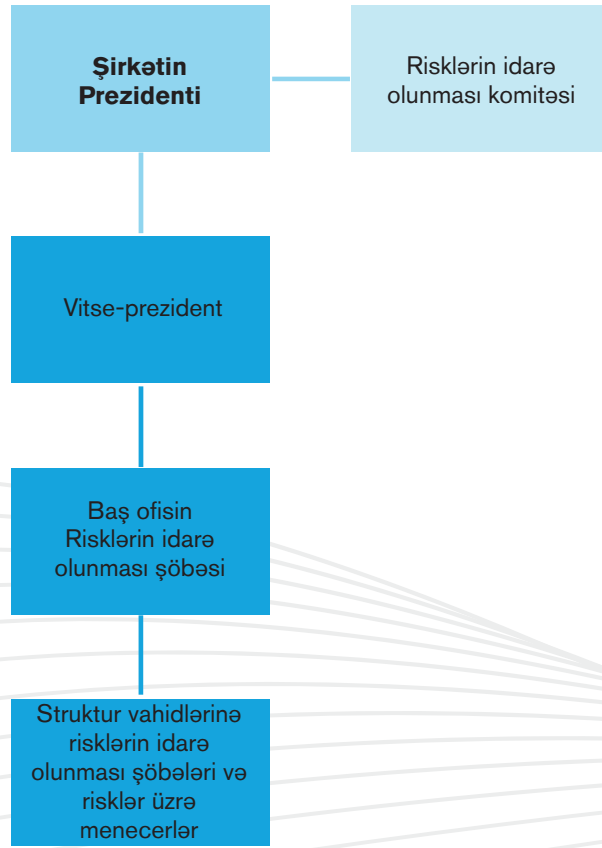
**Şirkətin Prezidenti**

Risklərin idarə olunması komitəsi

Vitse-prezident

Baş ofisin Risklərin idarə olunması şöbəsi

Struktur vahidlərinə risklərin idarə olunması şöbələri və risklər üzrə menecerlər